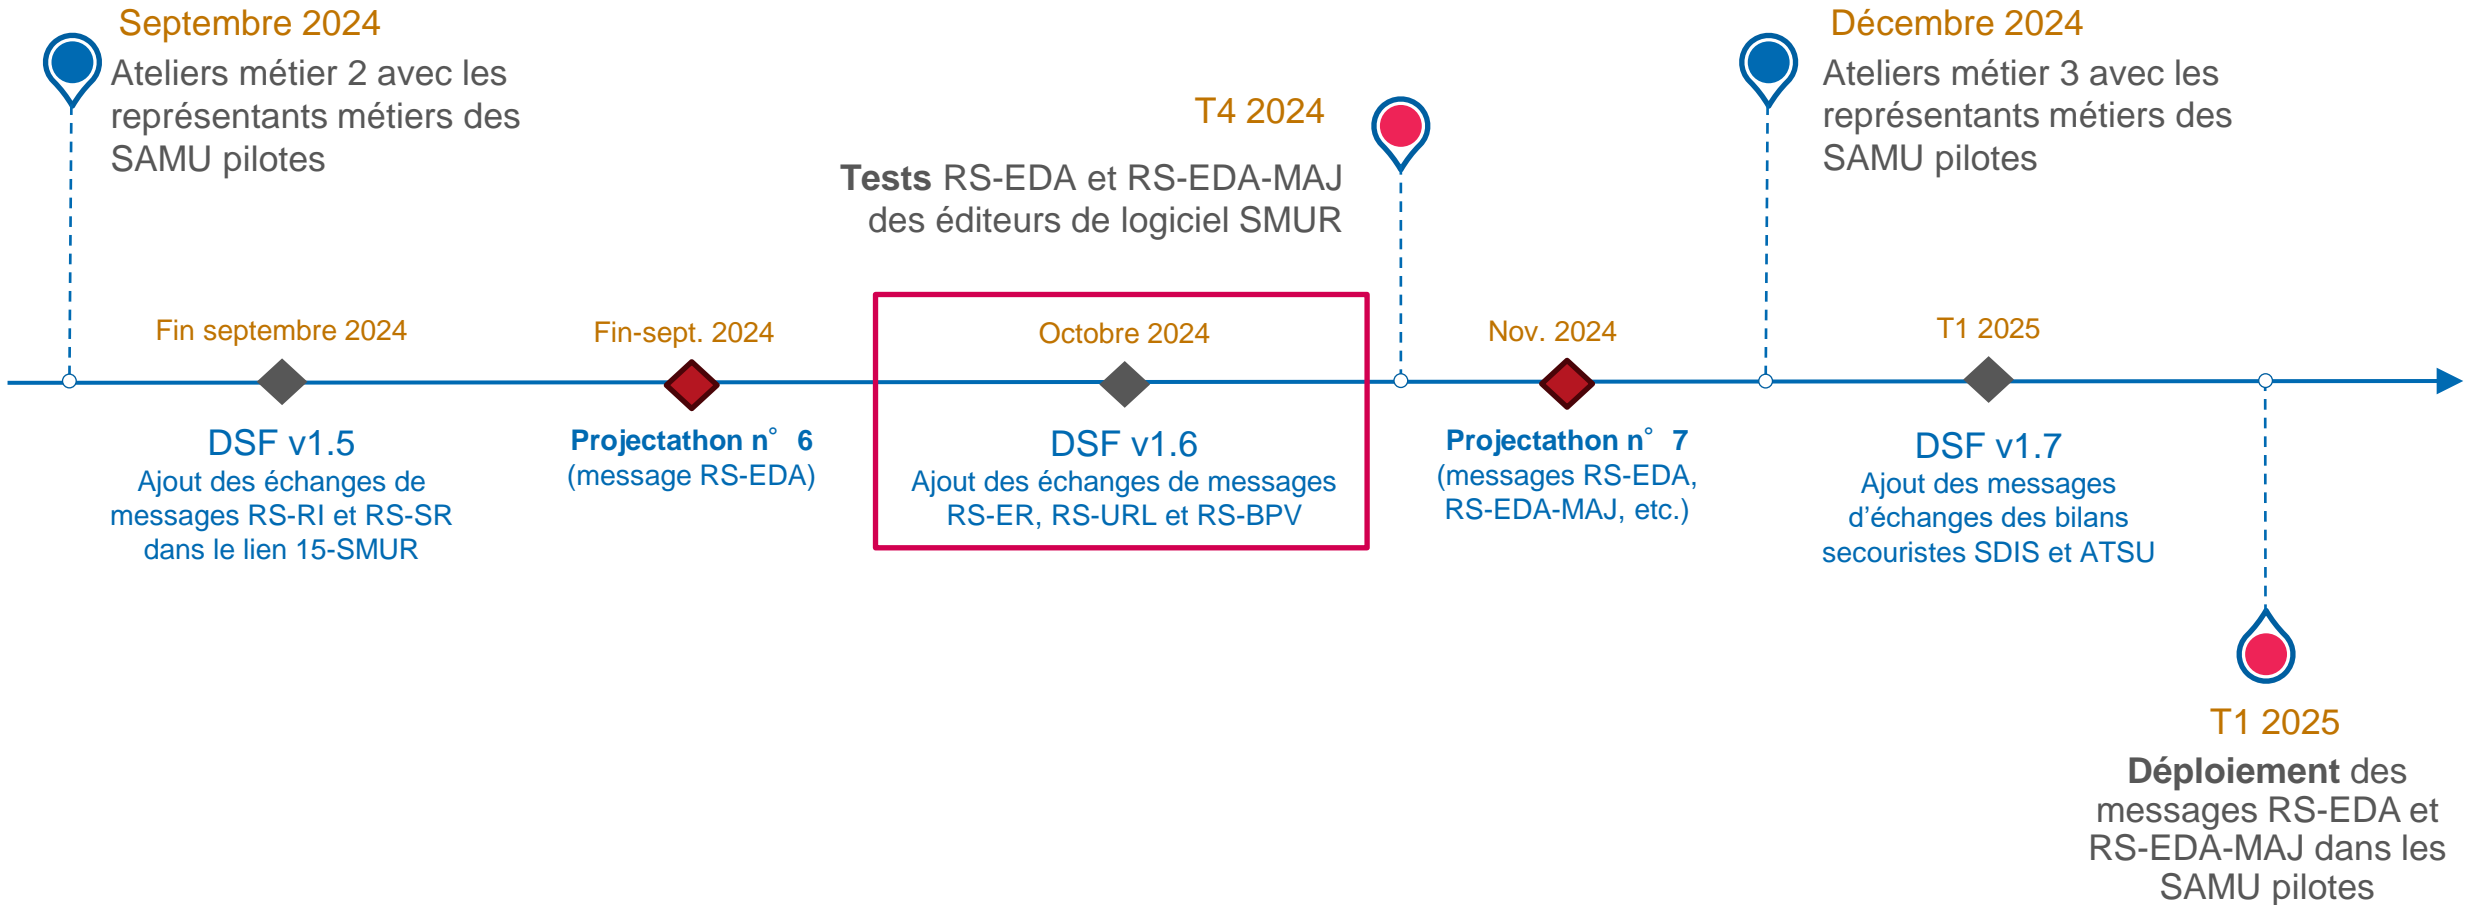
Septembre 2024
Ateliers métier 2 avec les représentants métiers des SAMU pilotes

T4 2024
**Tests** RS-EDA et RS-EDA-MAJ des éditeurs de logiciel SMUR

Décembre 2024
Ateliers métier 3 avec les représentants métiers des SAMU pilotes

Fin septembre 2024
DSF v1.5
Ajout des échanges de messages RS-RI et RS-SR dans le lien 15-SMUR

Fin-sept. 2024
Projectathon n° 6
(message RS-EDA)

Octobre 2024
DSF v1.6
Ajout des échanges de messages RS-ER, RS-URL et RS-BPV

Nov. 2024
Projectathon n° 7
(messages RS-EDA, RS-EDA-MAJ, etc.)

T1 2025
DSF v1.7
Ajout des messages d'échanges des bilans secouristes SDIS et ATSU

T1 2025
**Déploiement** des messages RS-EDA et RS-EDA-MAJ dans les SAMU pilotes